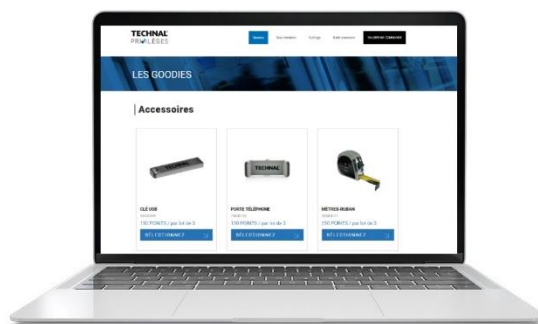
TECHNAL PRIVILÈGES

Goodies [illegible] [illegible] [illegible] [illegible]

LES GOODIES

Accessoires

TECHNAL

CLÉ USB
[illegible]
150 POINTS / par lot de 3
SÉLECTIONNEZ

TECHNAL

PORTE TÉLÉPHONE
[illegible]
150 POINTS / par lot de 3
SÉLECTIONNEZ

MÈTRES-RUBAN
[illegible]
250 POINTS / par lot de 3
SÉLECTIONNEZ